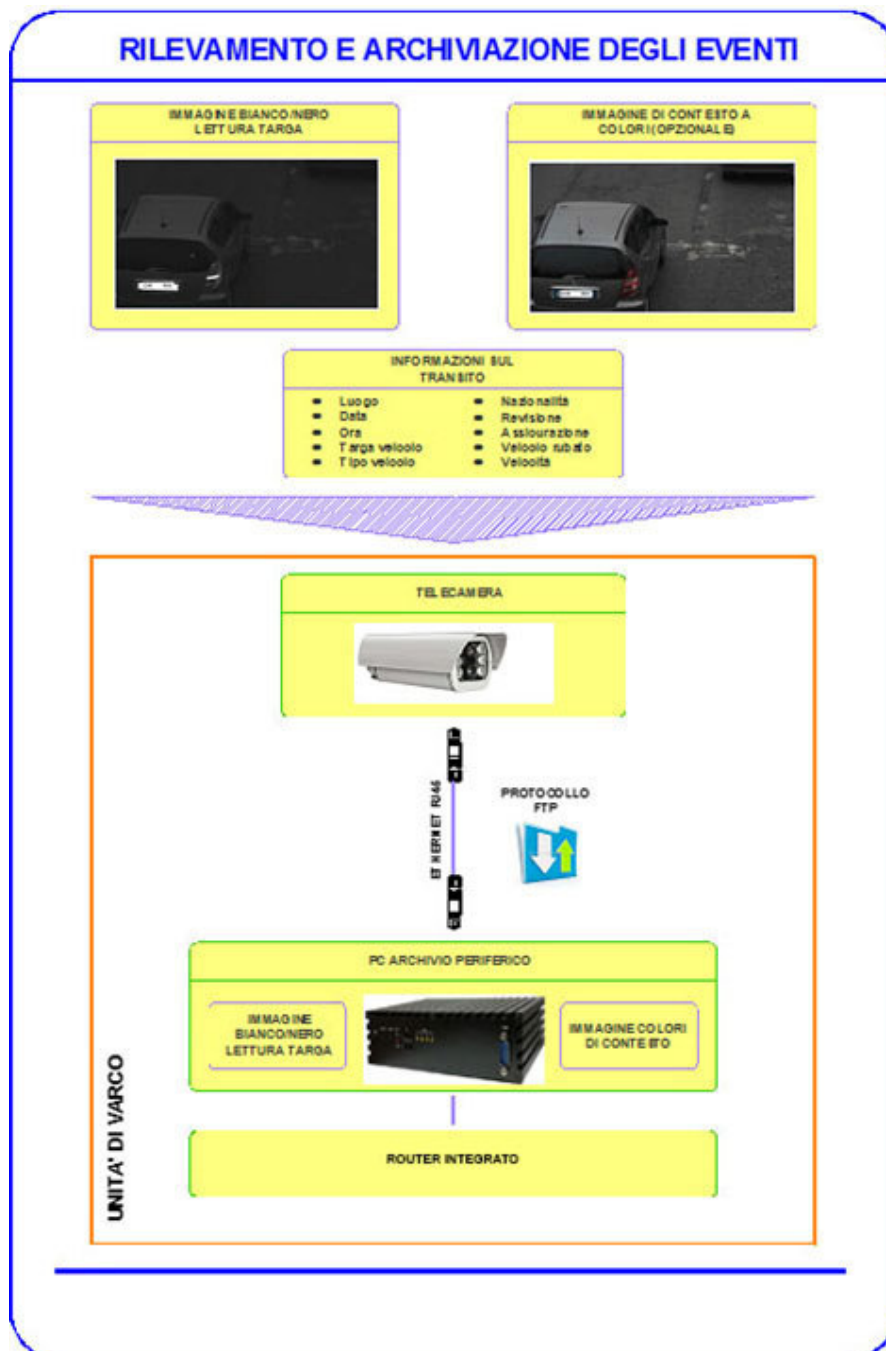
RILEVAMENTO E ARCHIVIAZIONE DEGLI EVENTI

IMMAGINE BIANCO/NERO LETTURA TARGA

IMMAGINE DI CONTESTO A COLORI (OPZIONALE)

INFORMAZIONI SUL TRANSITO

- Luogo
- Data
- Ora
- Targa veicolo
- Tipo veicolo

- Nazionalità
- Revisione
- Assicurazione
- Veicolo rubato
- Velocità

TELECAMERA

ETHERNET RJ45

PROTOCOLLO FTP

PC ARCHIVIO PERIFERICO

IMMAGINE BIANCO/NERO LETTURA TARGA

IMMAGINE COLORI DI CONTESTO

ROUTER INTEGRATO

UNITA' DI VARCO